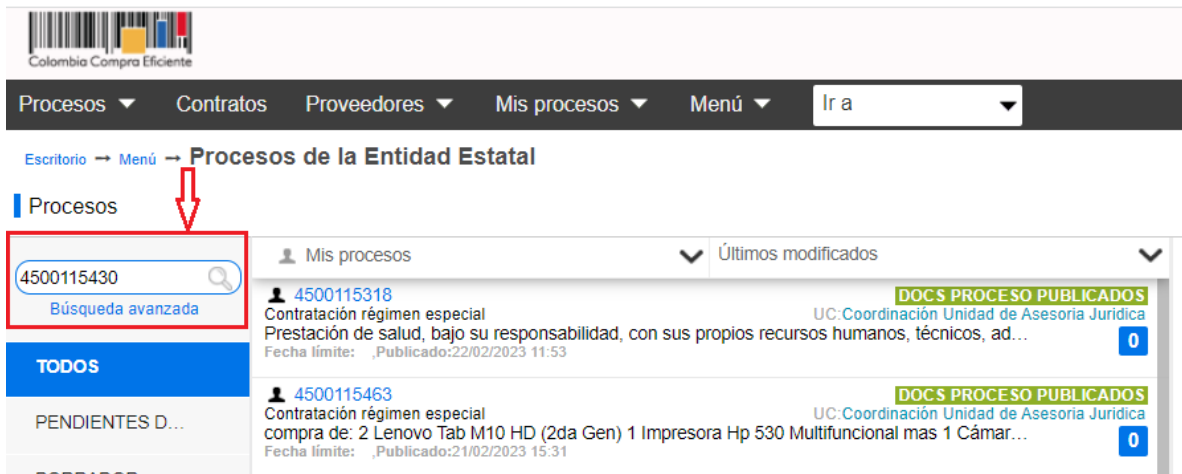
Colombia Compra Eficiente

Procesos Contratos Proveedores Mis procesos Menú Ir a

Escritorio → Menú → Procesos de la Entidad Estatal

Procesos

4500115430
Búsqueda avanzada

TODOS

PENDIENTES D...

BORRADOR

Mis procesos Últimos modificados

4500115318
DOCS PROCESO PUBLICADOS
Contratación régimen especial
UC:Coordinación Unidad de Asesoria Juridica
Prestación de salud, bajo su responsabilidad, con sus propios recursos humanos, técnicos, ad...
Fecha límite: ,Publicado:22/02/2023 11:53
0

4500115463
DOCS PROCESO PUBLICADOS
Contratación régimen especial
UC:Coordinación Unidad de Asesoria Juridica
compra de: 2 Lenovo Tab M10 HD (2da Gen) 1 Impresora Hp 530 Multifuncional mas 1 Cámar...
Fecha límite: ,Publicado:21/02/2023 15:31
0